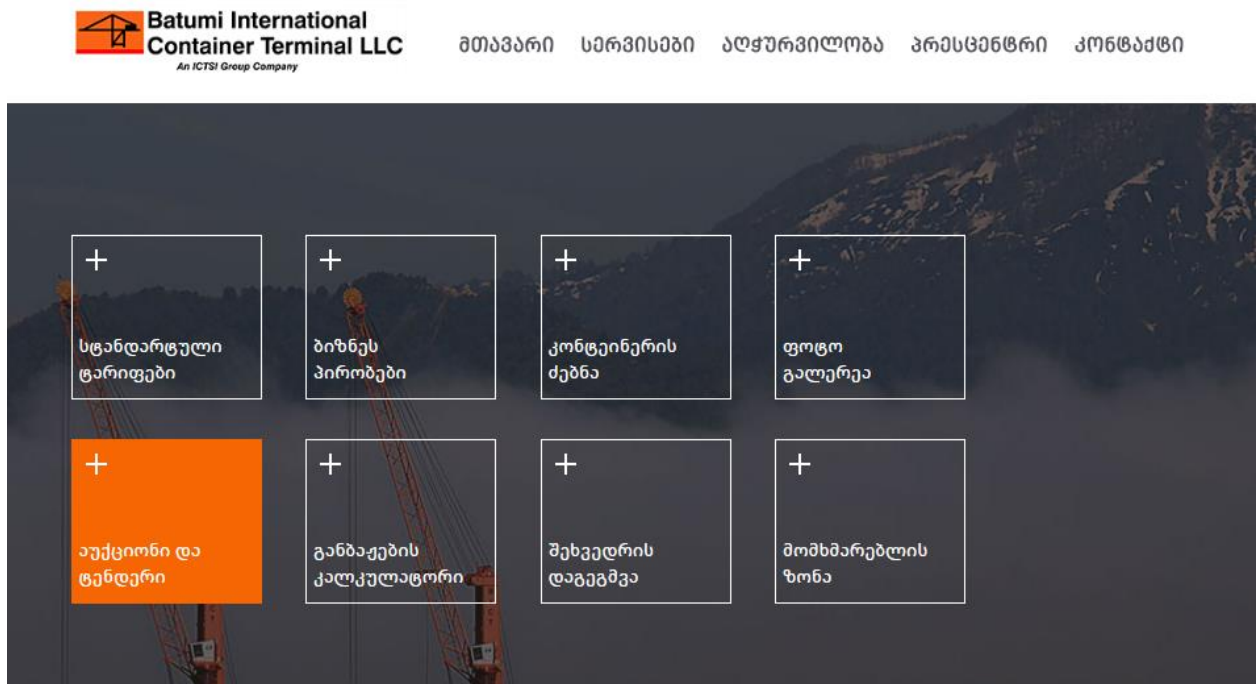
Batumi International
Container Terminal LLC
An ICTSI Group Company

მთავარი სერვისები აღჭურვილობა პრესცენტრი კონტაქტი

+
სტანდარტული ტარიფები

+
ბიზნეს პირობები

+
კონტეინერის ძებნა

+
ფოტო გალერეა

+
აუქციონი და ტენდერი

+
განბაჟების კალკულატორი

+
შეხვედრის დაგეგმვა

+
მომხმარებლის ზონა